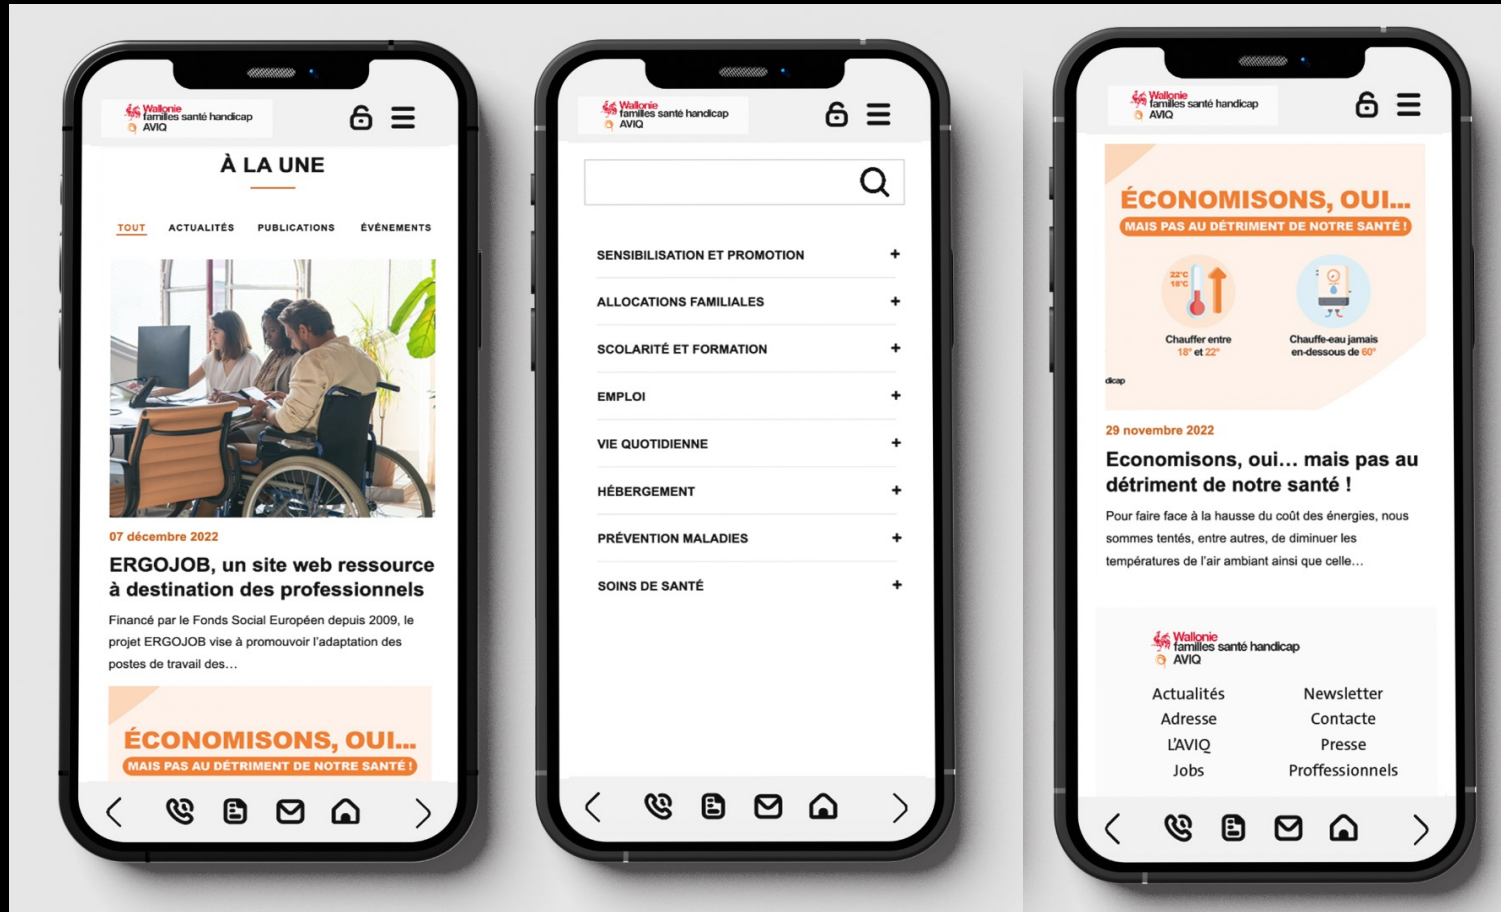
Wallonie familles santé handicap AVIQ

À LA UNE

TOUT ACTUALITÉS PUBLICATIONS ÉVÉNEMENTS

07 décembre 2022

ERGOJOB, un site web ressource à destination des professionnels

Financé par le Fonds Social Européen depuis 2009, le projet ERGOJOB vise à promouvoir l'adaptation des postes de travail des…

ÉCONOMISONS, OUI…
MAIS PAS AU DÉTRIMENT DE NOTRE SANTÉ !

Wallonie familles santé handicap AVIQ

SENSIBILISATION ET PROMOTION +
ALLOCATIONS FAMILIALES +
SCOLARITÉ ET FORMATION +
EMPLOI +
VIE QUOTIDIENNE +
HÉBERGEMENT +
PRÉVENTION MALADIES +
SOINS DE SANTÉ +

Wallonie familles santé handicap AVIQ

ÉCONOMISONS, OUI…
MAIS PAS AU DÉTRIMENT DE NOTRE SANTÉ !

22°C 18°C
Chauffer entre 18° et 22°
Chauffe-eau jamais en-dessous de 60°
dicap

29 novembre 2022

Economisons, oui… mais pas au détriment de notre santé !

Pour faire face à la hausse du coût des énergies, nous sommes tentés, entre autres, de diminuer les températures de l'air ambiant ainsi que celle…

Wallonie familles santé handicap AVIQ

Actualités Newsletter
Adresse Contacte
L'AVIQ Presse
Jobs Professionnels